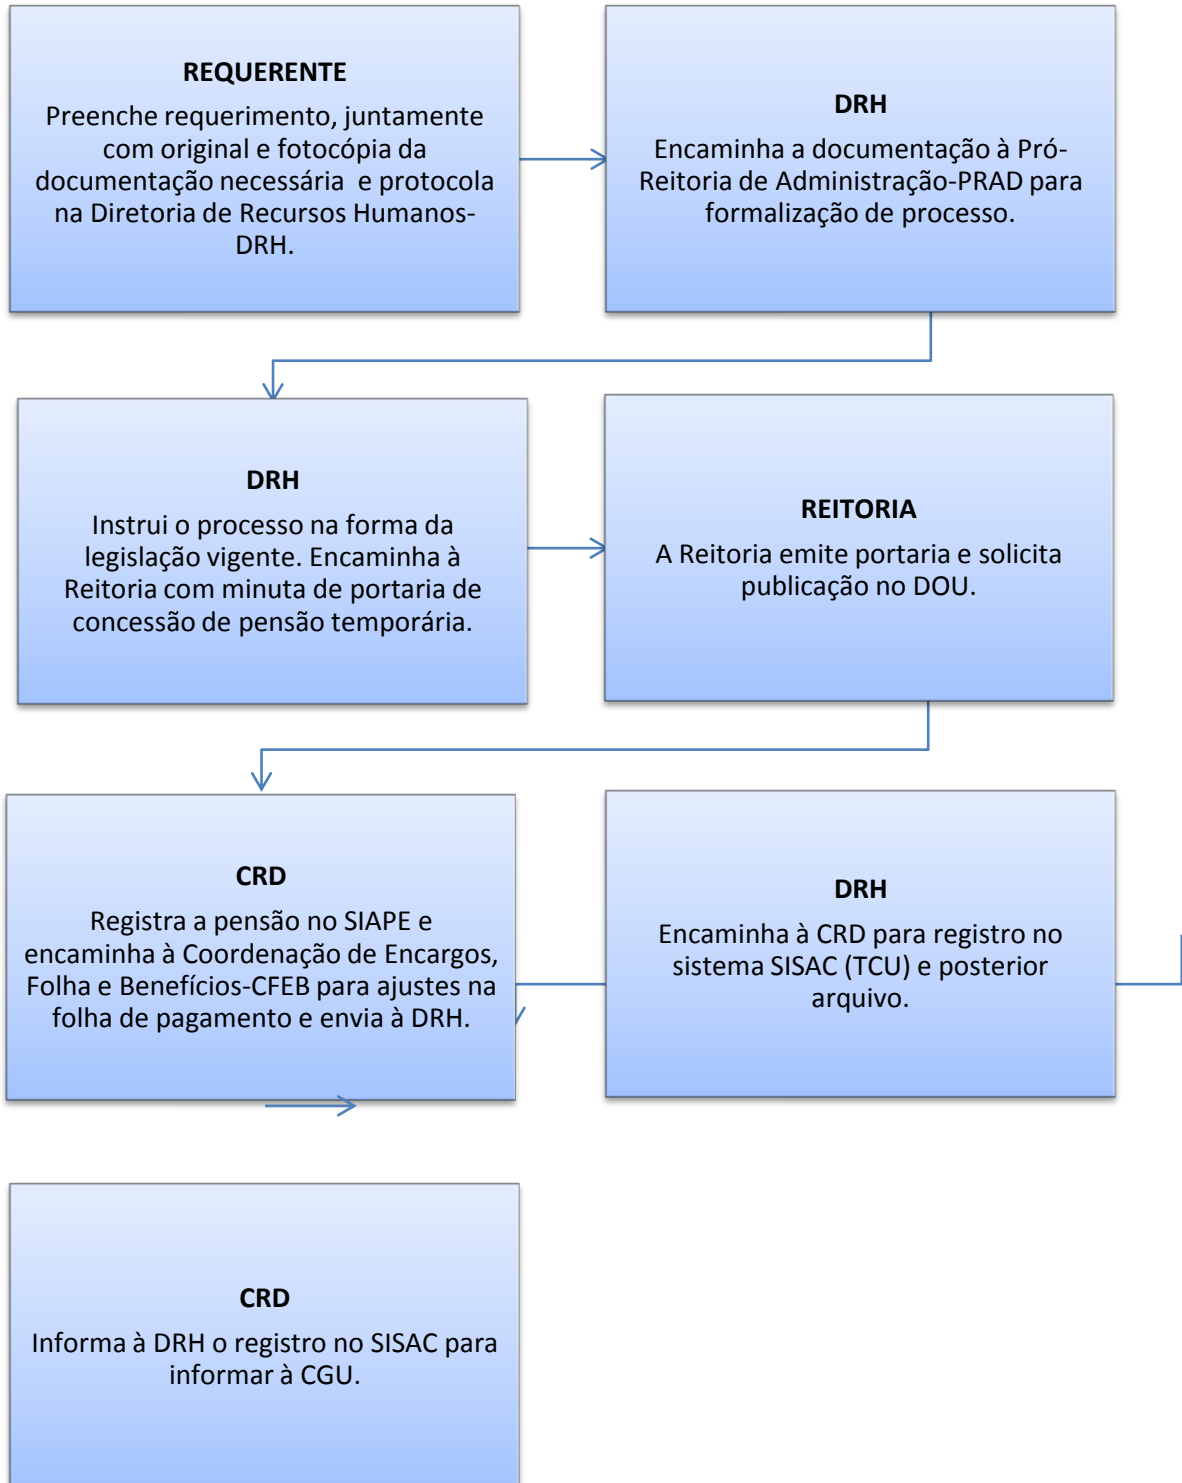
REQUERENTE

Preenche requerimento, juntamente com original e fotocópia da documentação necessária e protocola na Diretoria de Recursos Humanos-DRH.

DRH

Encaminha a documentação à Pró-Reitoria de Administração-PRAD para formalização de processo.

DRH

Instrui o processo na forma da legislação vigente. Encaminha à Reitoria com minuta de portaria de concessão de pensão temporária.

REITORIA

A Reitoria emite portaria e solicita publicação no DOU.

CRD

Registra a pensão no SIAPE e encaminha à Coordenação de Encargos, Folha e Benefícios-CFEB para ajustes na folha de pagamento e envia à DRH.

DRH

Encaminha à CRD para registro no sistema SISAC (TCU) e posterior arquivo.

CRD

Informa à DRH o registro no SISAC para informar à CGU.